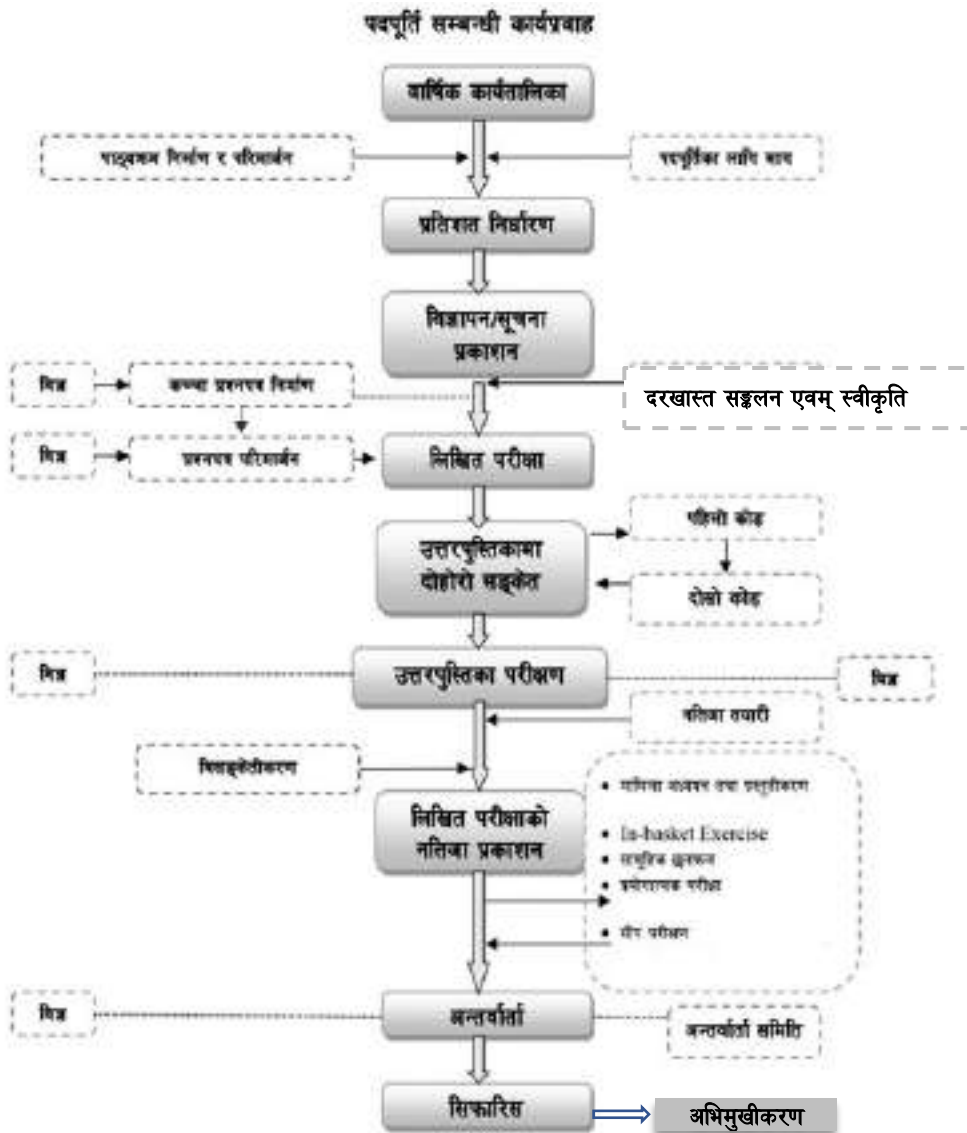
पदपूर्ति सम्बन्धी कार्यप्रवाह

वार्षिक कार्यतालिका

पाठ्यक्रम निर्माण र परिमार्जन

पदपूर्तिका लागि माग

प्रतिशत निर्धारण

विज्ञापन/सूचना प्रकाशन

विज्ञ

कच्चा प्रश्नपत्र निर्माण

दरखास्त सङ्कलन एवम् स्वीकृति

विज्ञ

प्रश्नपत्र परिमार्जन

लिखित परीक्षा

उत्तरपुस्तिकामा दोहोरो सङ्केत

पहिलो कोड

दोस्रो कोड

विज्ञ

उत्तरपुस्तिका परीक्षण

विज्ञ

नतिजा तयारी

विकोडीकरण

लिखित परीक्षाको नतिजा प्रकाशन

• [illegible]
• In-basket Exercise
• सामूहिक छलफल
• प्रयोगात्मक परीक्षा
• सीप परीक्षण

विज्ञ

अन्तर्वार्ता

अन्तर्वार्ता समिति

सिफारिस

अभिमुखीकरण